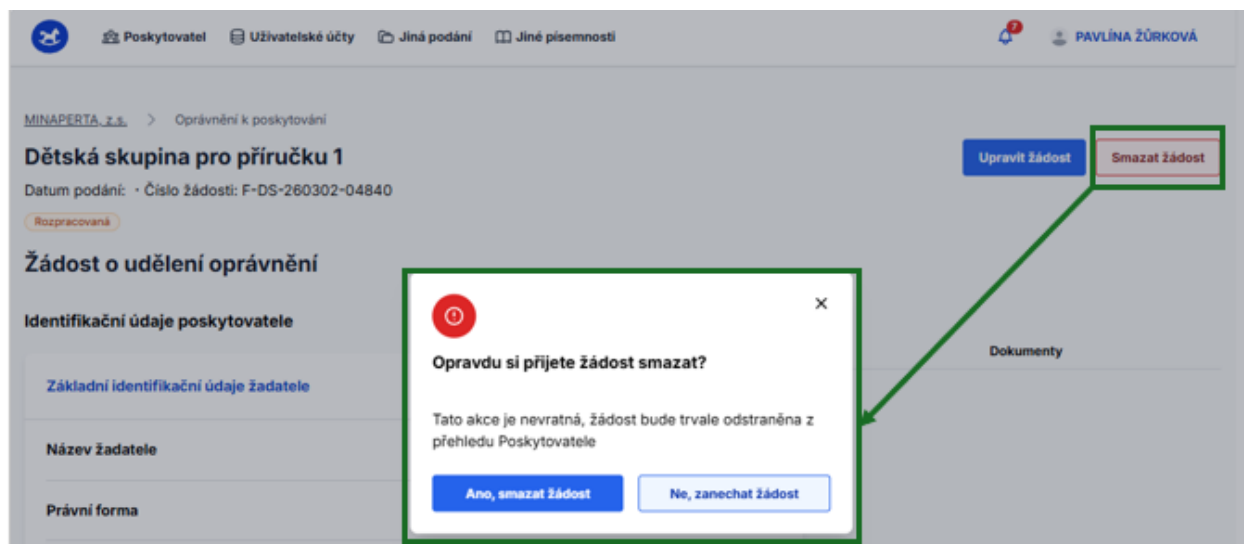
Poskytovatel Uživatelské účty Jiná podání Jiné písemnosti

7

PAVLÍNA ŽŮRKOVÁ

MINAPERTA, z.s. > Oprávnění k poskytování

Dětská skupina pro příručku 1

Upravit žádost Smazat žádost

Datum podání: · Číslo žádosti: F-DS-260302-04840

Rozpracovaná

Žádost o udělení oprávnění

Identifikační údaje poskytovatele

Dokumenty

Základní identifikační údaje žadatele

Název žadatele

Právní forma

Opravdu si přijete žádost smazat?

Tato akce je nevratná, žádost bude trvale odstraněna z přehledu Poskytovatele

Ano, smazat žádost Ne, zanechat žádost